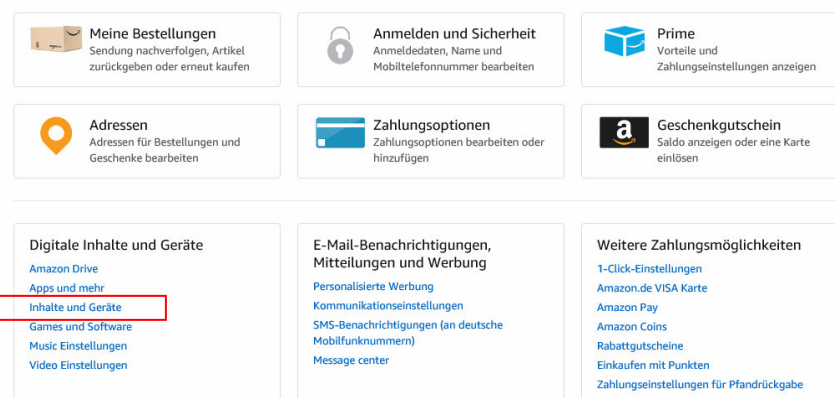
Meine Bestellungen
Sendung nachverfolgen, Artikel zurückgeben oder erneut kaufen

Anmelden und Sicherheit
Anmeldedaten, Name und Mobiltelefonnummer bearbeiten

Prime
Vorteile und Zahlungseinstellungen anzeigen

Adressen
Adressen für Bestellungen und Geschenke bearbeiten

Zahlungsoptionen
Zahlungsoptionen bearbeiten oder hinzufügen

Geschenkgutschein
Saldo anzeigen oder eine Karte einlösen

Digitale Inhalte und Geräte
Amazon Drive
Apps und mehr
Inhalte und Geräte
Games und Software
Music Einstellungen
Video Einstellungen

E-Mail-Benachrichtigungen, Mitteilungen und Werbung
Personalisierte Werbung
Kommunikationseinstellungen
SMS-Benachrichtigungen (an deutsche Mobilfunknummern)
Message center

Weitere Zahlungsmöglichkeiten
1-Click-Einstellungen
Amazon.de VISA Karte
Amazon Pay
Amazon Coins
Rabattgutscheine
Einkaufen mit Punkten
Zahlungseinstellungen für Pfandrückgabe